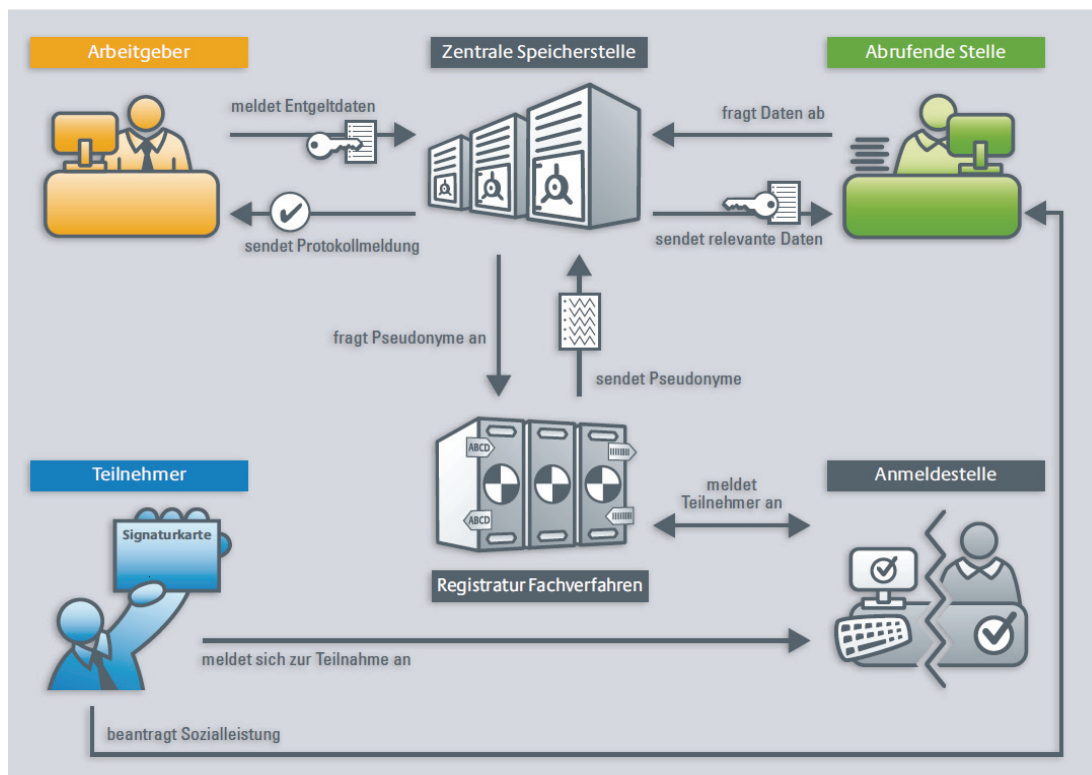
Arbeitgeber

Zentrale Speicherstelle

Abrufende Stelle

meldet Entgeltdaten

fragt Daten ab

sendet Protokollmeldung

sendet relevante Daten

fragt Pseudonyme an

sendet Pseudonyme

Teilnehmer

Anmeldestelle

Signaturkarte

ABCD

ABCD

meldet Teilnehmer an

Registratur Fachverfahren

meldet sich zur Teilnahme an

beantragt Sozialleistung